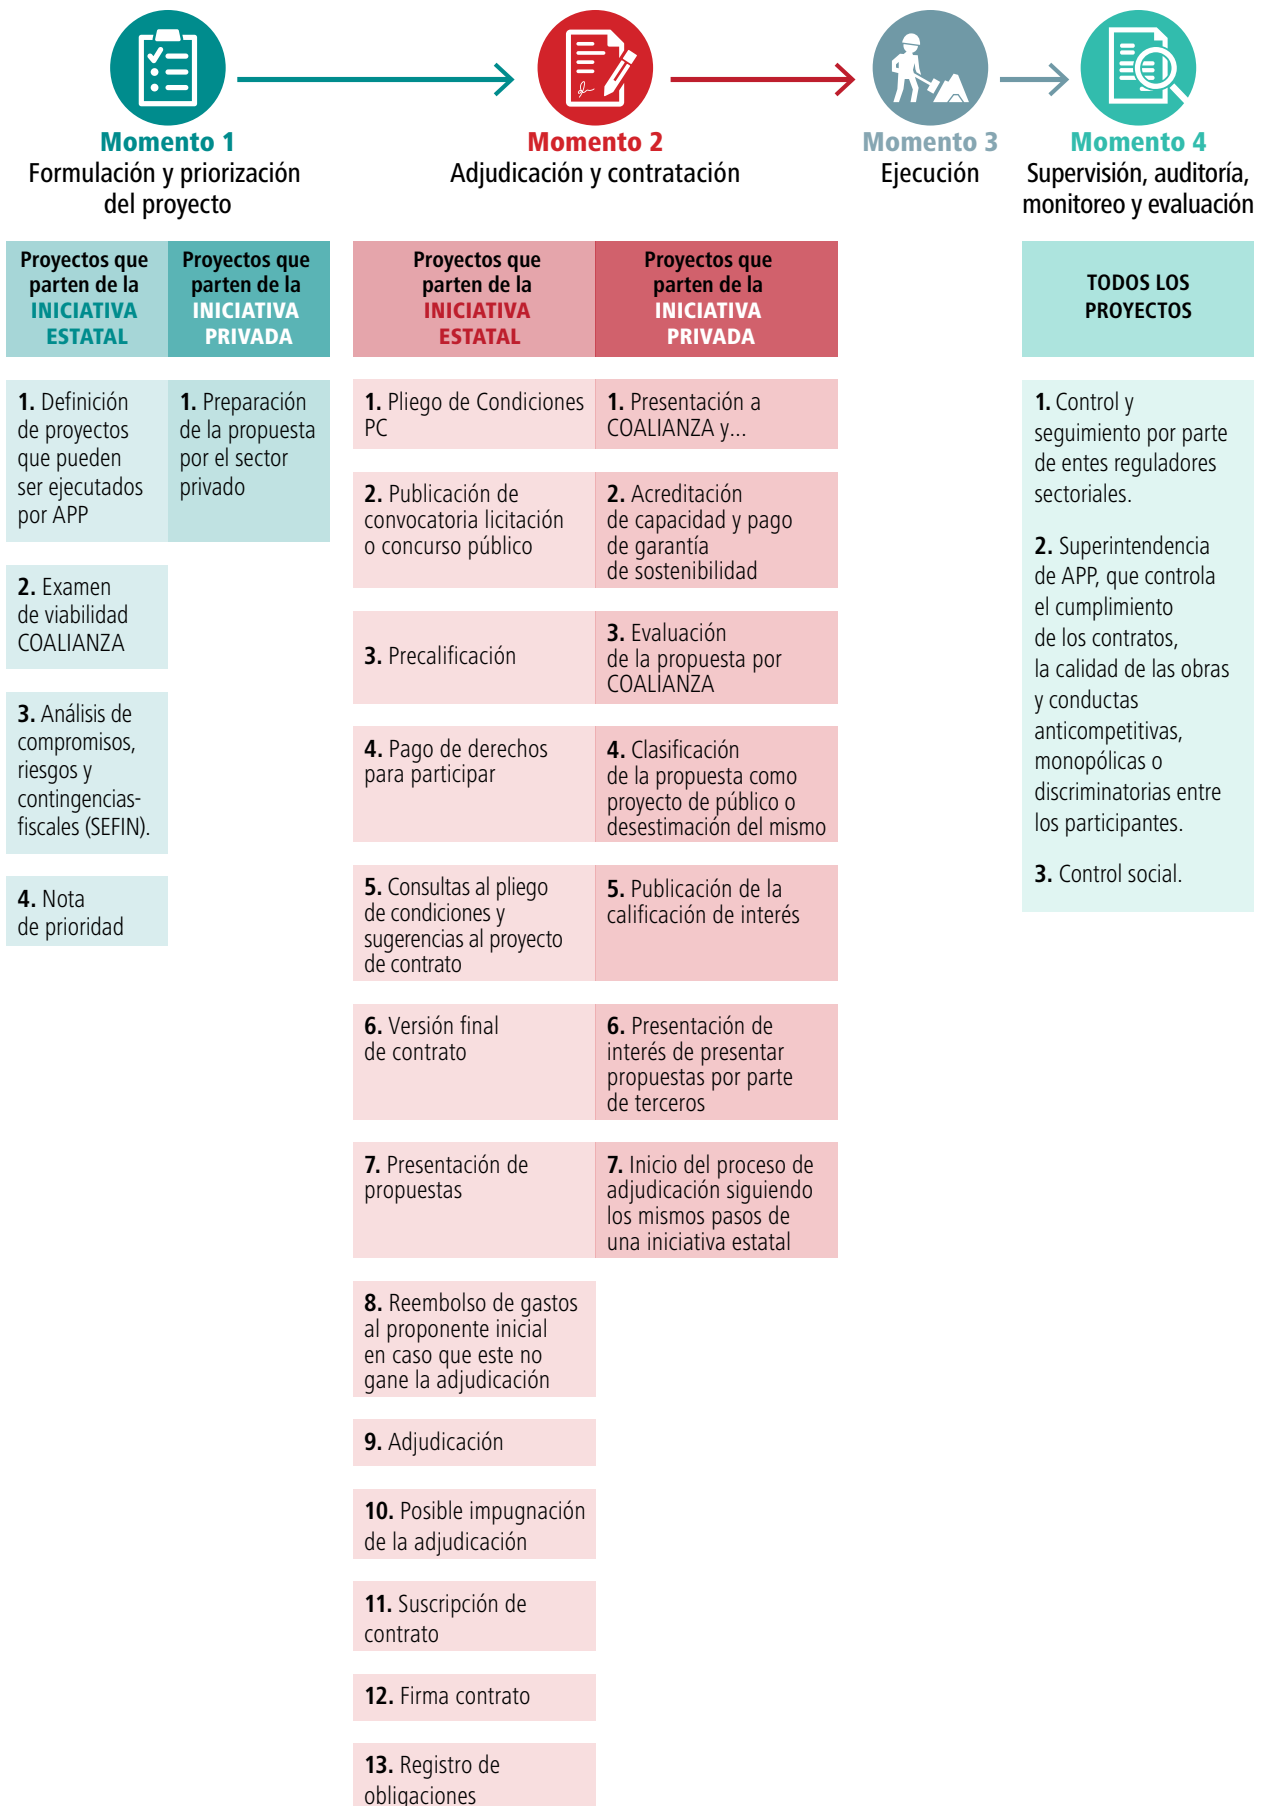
Momento 1
Formulación y priorización del proyecto

Momento 2
Adjudicación y contratación

Momento 3
Ejecución

Momento 4
Supervisión, auditoría, monitoreo y evaluación

Proyectos que parten de la INICIATIVA ESTATAL

1. Definición de proyectos que pueden ser ejecutados por APP

2. Examen de viabilidad COALIANZA

3. Análisis de compromisos, riesgos y contingencias- fiscales (SEFIN).

4. Nota de prioridad

Proyectos que parten de la INICIATIVA PRIVADA

1. Preparación de la propuesta por el sector privado

Proyectos que parten de la INICIATIVA ESTATAL

1. Pliego de Condiciones PC

2. Publicación de convocatoria licitación o concurso público

3. Precalificación

4. Pago de derechos para participar

5. Consultas al pliego de condiciones y sugerencias al proyecto de contrato

6. Versión final de contrato

7. Presentación de propuestas

8. Reembolso de gastos al proponente inicial en caso que este no gane la adjudicación

9. Adjudicación

10. Posible impugnación de la adjudicación

11. Suscripción de contrato

12. Firma contrato

13. Registro de obligaciones

Proyectos que parten de la INICIATIVA PRIVADA

1. Presentación a COALIANZA y...

2. Acreditación de capacidad y pago de garantía de sostenibilidad

3. Evaluación de la propuesta por COALIANZA

4. Clasificación de la propuesta como proyecto de público o desestimación del mismo

5. Publicación de la calificación de interés

6. Presentación de interés de presentar propuestas por parte de terceros

7. Inicio del proceso de adjudicación siguiendo los mismos pasos de una iniciativa estatal

TODOS LOS PROYECTOS

1. Control y seguimiento por parte de entes reguladores sectoriales.

2. Superintendencia de APP, que controla el cumplimiento de los contratos, la calidad de las obras y conductas anticompetitivas, monopólicas o discriminatorias entre los participantes.

3. Control social.